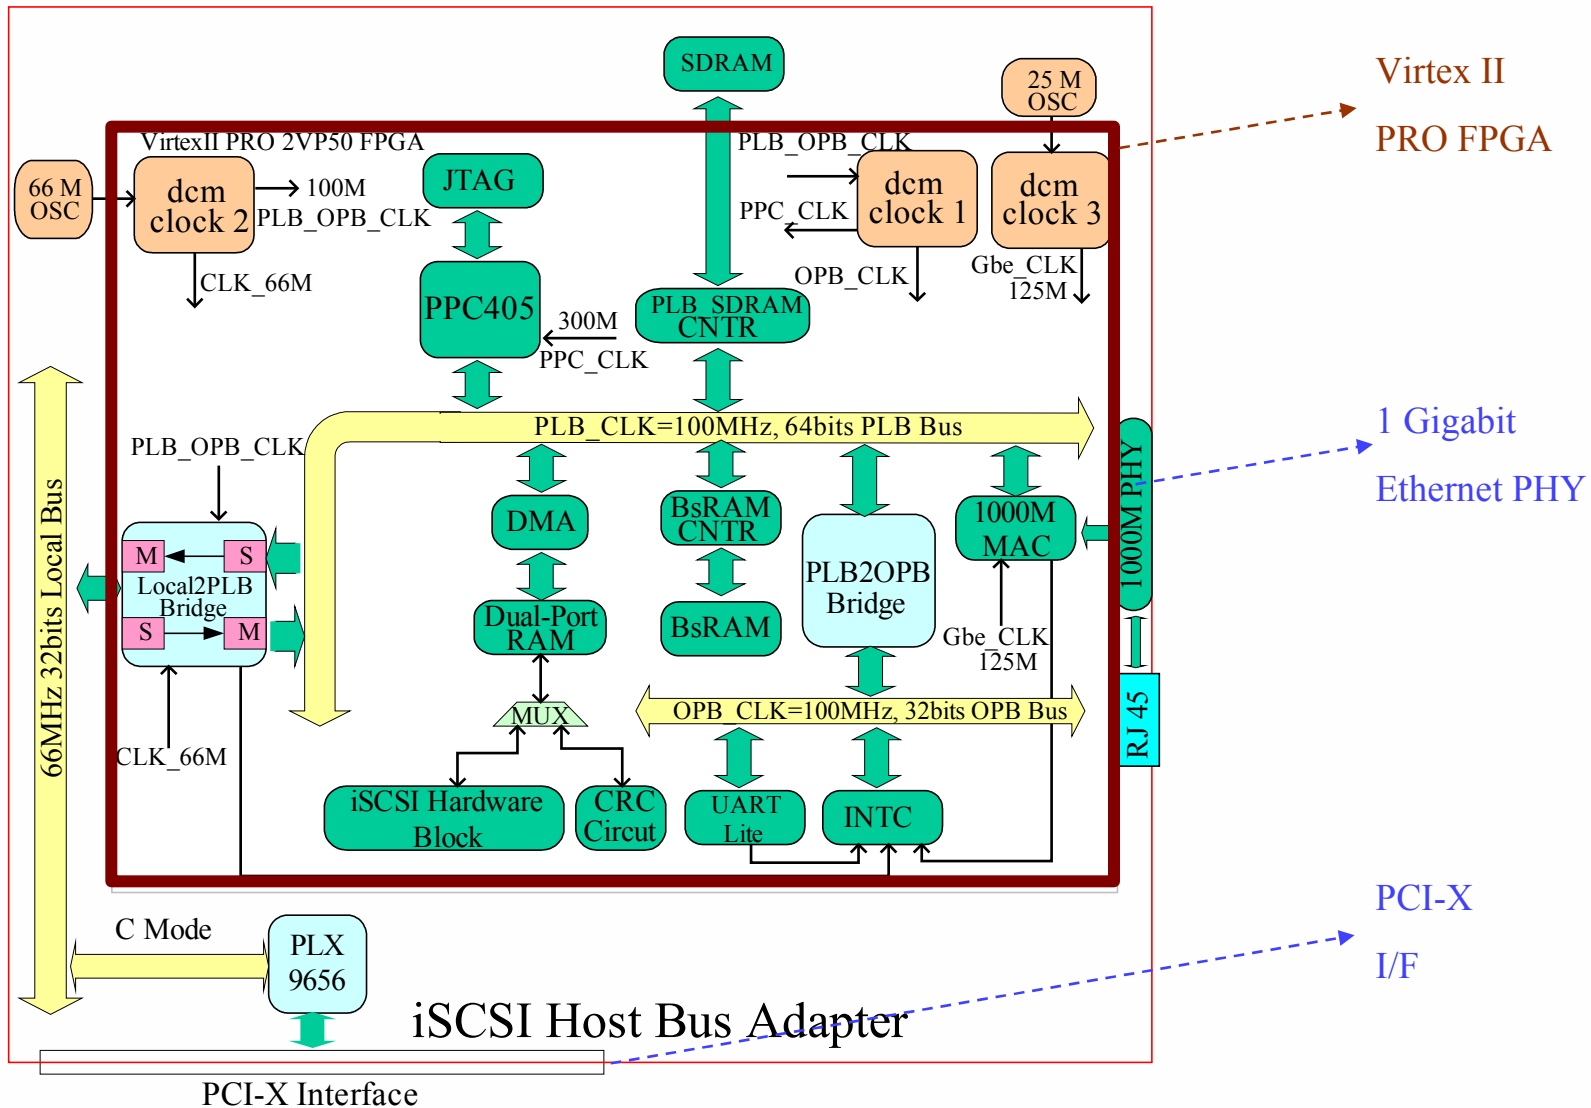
SDRAM

25 M OSC

Virtex II

PRO FPGA

VirtexII PRO 2VP50 FPGA

PLB_OPB_CLK

66 M OSC

dcm clock 2

100M

PLB_OPB_CLK

JTAG

dcm clock 1

dcm clock 3

PPC_CLK

CLK_66M

OPB_CLK

Gbe_CLK 125M

PPC405

300M

PPC_CLK

PLB_SDRAM CNTR

PLB_CLK=100MHz, 64bits PLB Bus

1 Gigabit

Ethernet PHY

PLB_OPB_CLK

66MHz 32bits Local Bus

M

S

Local2PLB Bridge

S

M

DMA

BsRAM CNTR

PLB2OPB Bridge

1000M MAC

1000M PHY

Dual-Port RAM

BsRAM

Gbe_CLK 125M

CLK_66M

MUX

OPB_CLK=100MHz, 32bits OPB Bus

RJ 45

iSCSI Hardware Block

CRC Circut

UART Lite

INTC

PCI-X

I/F

C Mode

PLX 9656

iSCSI Host Bus Adapter

PCI-X Interface